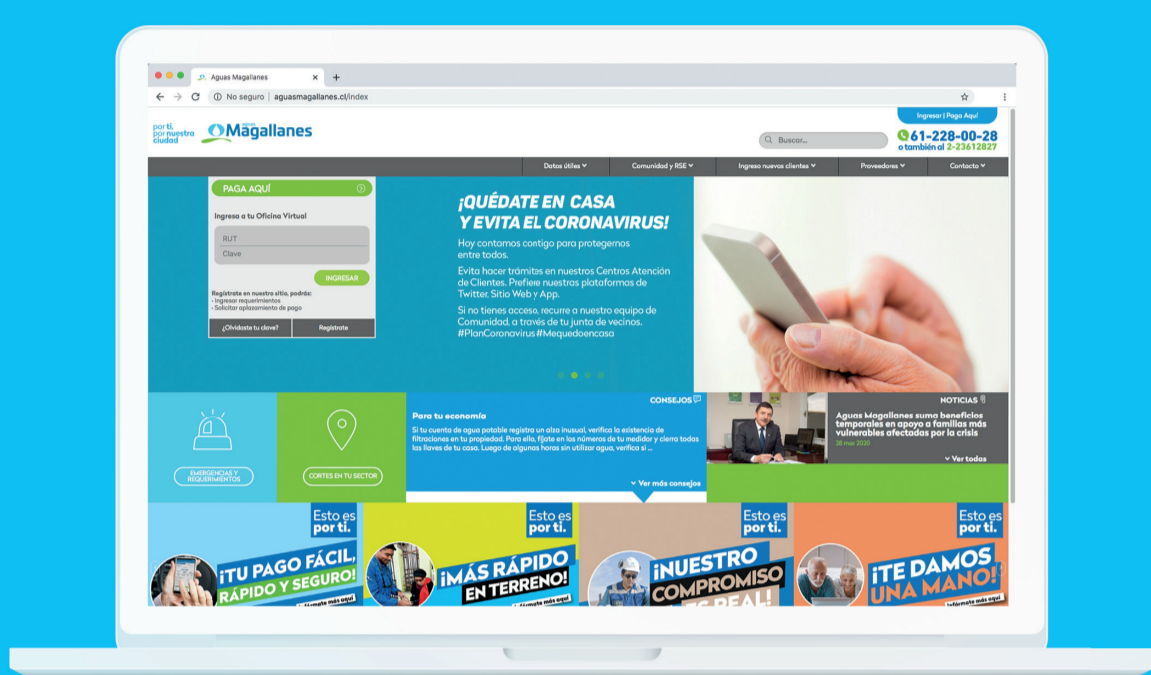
Aguas Magallanes

No seguro | aguasmagallanes.cl/index

por ti, por nuestra ciudad

Magallanes

Ingresar | Paga Aquí

Buscar...

61-228-00-28
o también al 2-23612827

Datos útiles | Comunidad y RSE | Ingreso nuevos clientes | Proveedores | Contacto

PAGA AQUÍ

Ingresa a tu Oficina Virtual

RUT

Clave

INGRESAR

Registrate en nuestro sitio, podrás:
- Ingresar requerimientos
- Solicitar aplazamiento de pago

¿Olvidaste tu clave?

Registrate

¡QUÉDATE EN CASA
Y EVITA EL CORONAVIRUS!

Hoy contamos contigo para protegernos entre todos.

Evita hacer trámites en nuestros Centros Atención de Clientes. Prefiere nuestras plataformas de Twitter, Sitio Web y App.

Si no tienes acceso, recurre a nuestro equipo de Comunidad, a través de tu junta de vecinos. #PlanCoronavirus#Mequedoencasa

EMERGENCIAS Y REQUERIMIENTOS

CORTES EN TU SECTOR

CONSEJOS

Para tu economía

Si tu cuenta de agua potable registra un alza inusual, verifica la existencia de filtraciones en tu propiedad. Para ello, fíjate en los números de tu medidor y cierra todas las llaves de tu casa. Luego de algunas horas sin utilizar agua, verifica si ...

Ver más consejos

NOTICIAS

Aguas Magallanes suma beneficios temporales en apoyo a familias más vulnerables afectadas por la crisis

28 mar 2020

Ver todas

Esto es por ti.

¡TU PAGO FÁCIL, RÁPIDO Y SEGURO!

infórmate más aquí

Esto es por ti.

¡MÁS RÁPIDO EN TERRENO!

infórmate más aquí

Esto es por ti.

¡NUESTRO COMPROMISO ES REAL!

Esto es por ti.

¡TE DAMOS UNA MANO!

infórmate más aquí